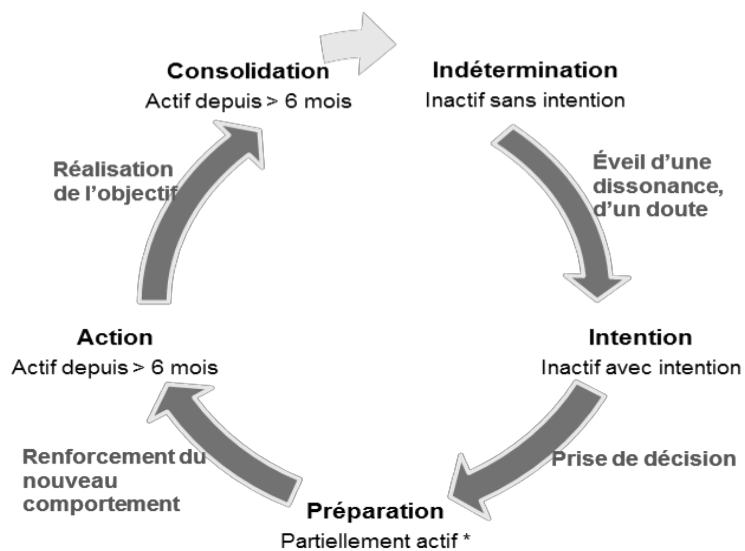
Consolidation
Actif depuis > 6 mois

Indétermination
Inactif sans intention

Éveil d'une dissonance, d'un doute

Intention
Inactif avec intention

Prise de décision

Préparation
Partiellement actif *

Renforcement du nouveau comportement

Action
Actif depuis > 6 mois

Réalisation de l'objectif